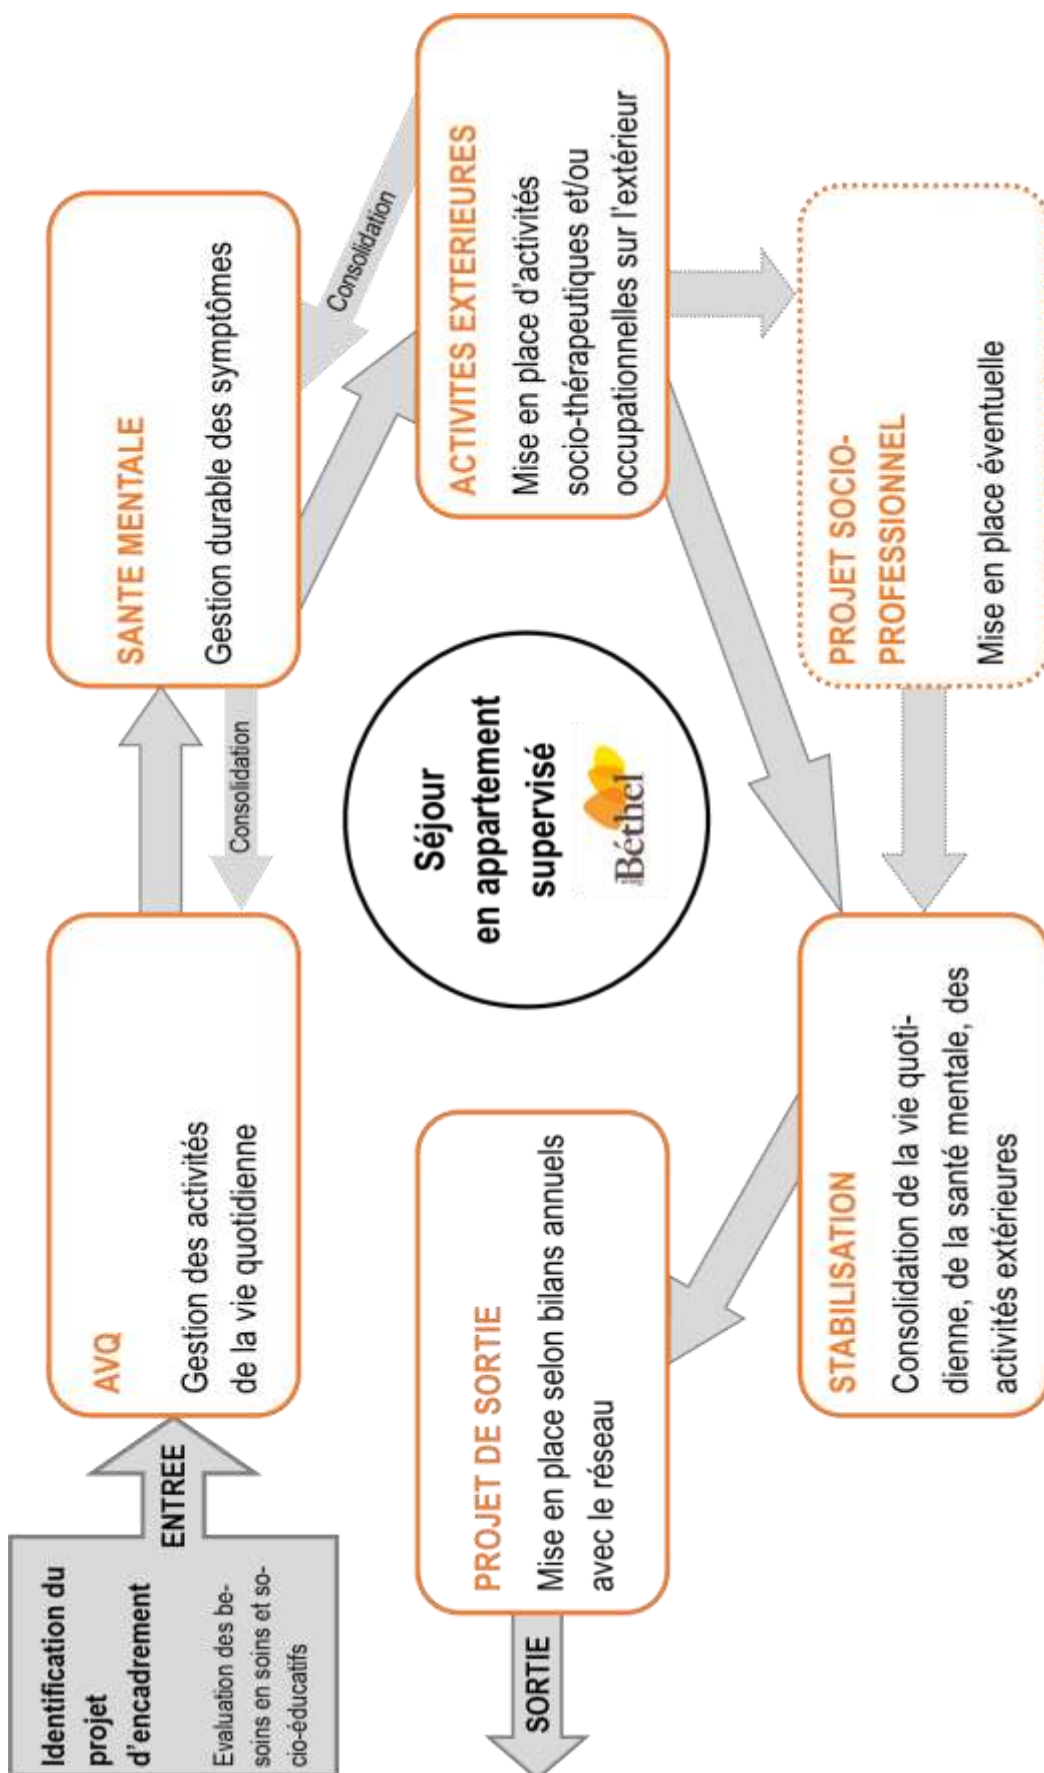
Identification du projet d'encadrement

Evaluation des besoins en soins et socio-éducatifs

ENTREE

AVQ

Gestion des activités de la vie quotidienne

Consolidation

SANTE MENTALE

Gestion durable des symptômes

Consolidation

ACTIVITES EXTERIEURES

Mise en place d'activités socio-thérapeutiques et/ou occupationnelles sur l'extérieur

Séjour en appartement supervisé

Béthel

PROJET SOCIO-PROFESSIONNEL

Mise en place éventuelle

STABILISATION

Consolidation de la vie quotidienne, de la santé mentale, des activités extérieures

PROJET DE SORTIE

Mise en place selon bilans annuels avec le réseau

SORTIE